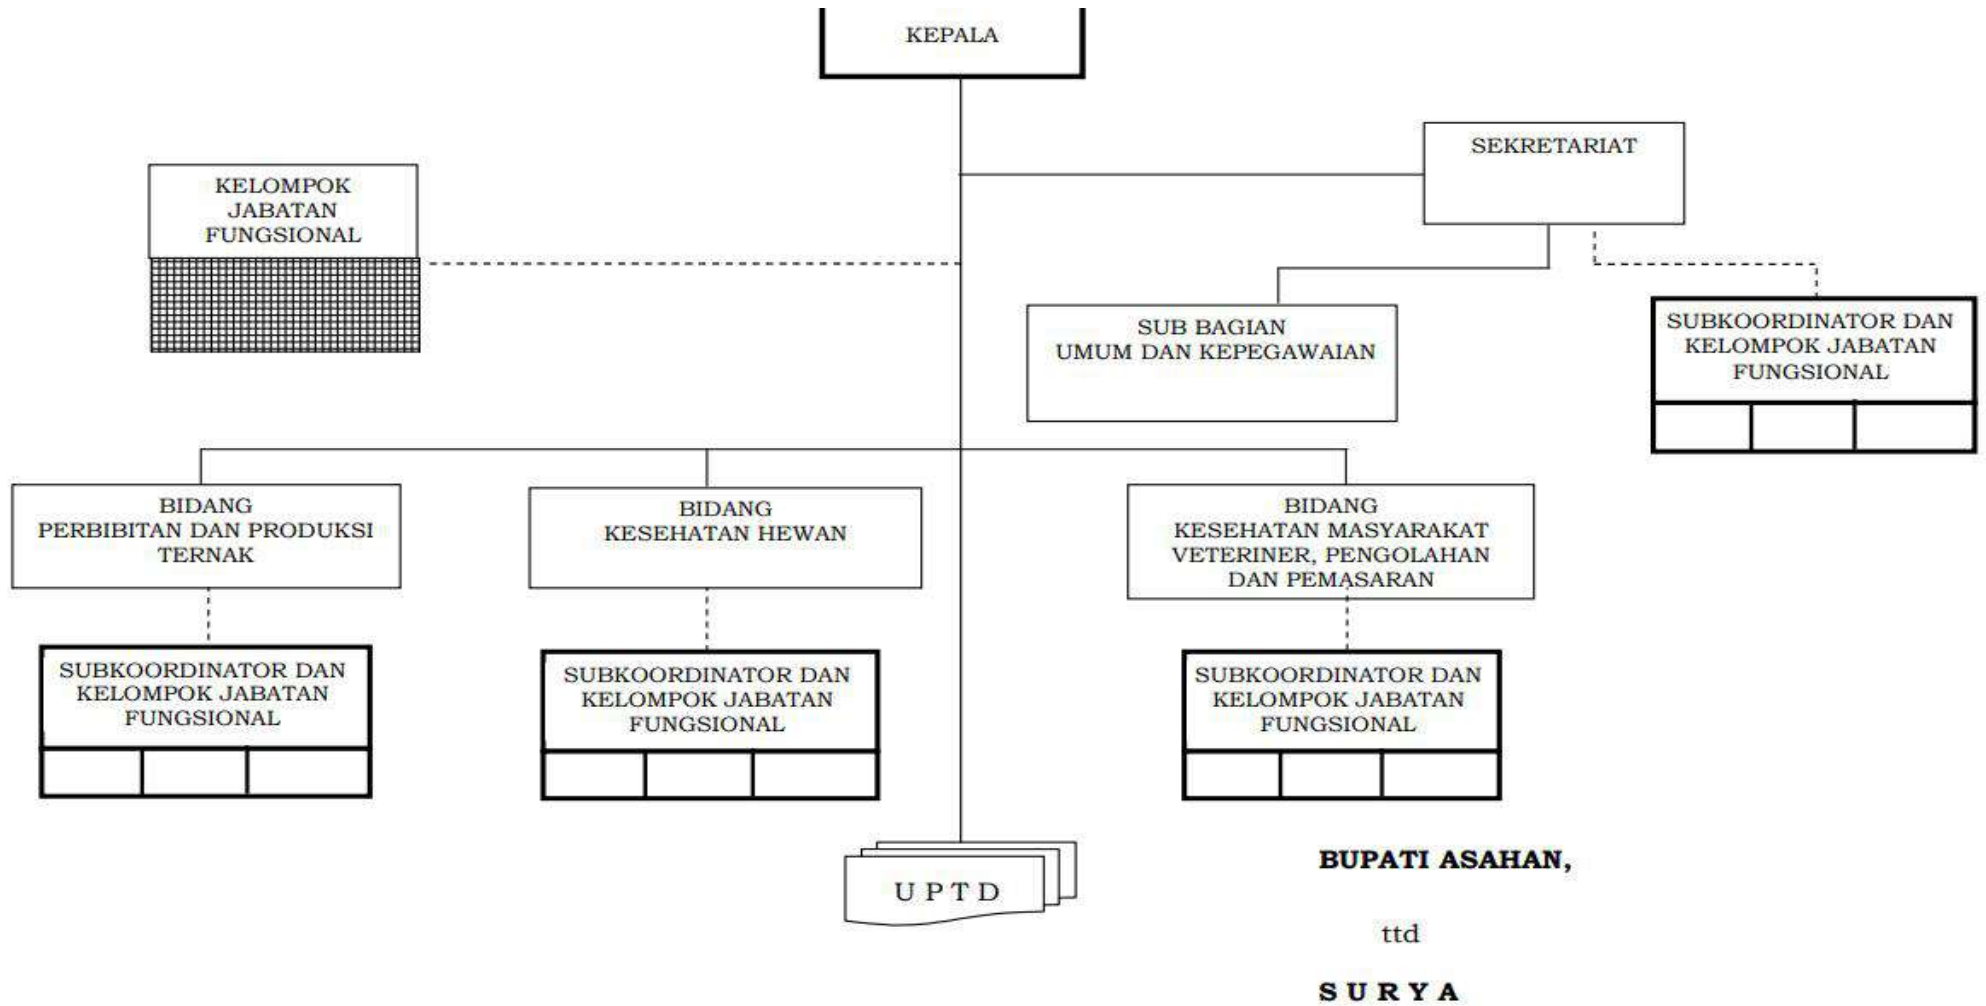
KEPALA

KELOMPOK JABATAN FUNGSIONAL

SEKRETARIAT

SUB BAGIAN UMUM DAN KEPEGAWAIAN

SUBKOORDINATOR DAN KELOMPOK JABATAN FUNGSIONAL

BIDANG PERBIBITAN DAN PRODUKSI TERNAK

BIDANG KESEHATAN HEWAN

BIDANG KESEHATAN MASYARAKAT VETERINER, PENGOLAHAN DAN PEMASARAN

SUBKOORDINATOR DAN KELOMPOK JABATAN FUNGSIONAL

SUBKOORDINATOR DAN KELOMPOK JABATAN FUNGSIONAL

SUBKOORDINATOR DAN KELOMPOK JABATAN FUNGSIONAL

U P T D

BUPATI ASAHAN,

ttd

S U R Y A